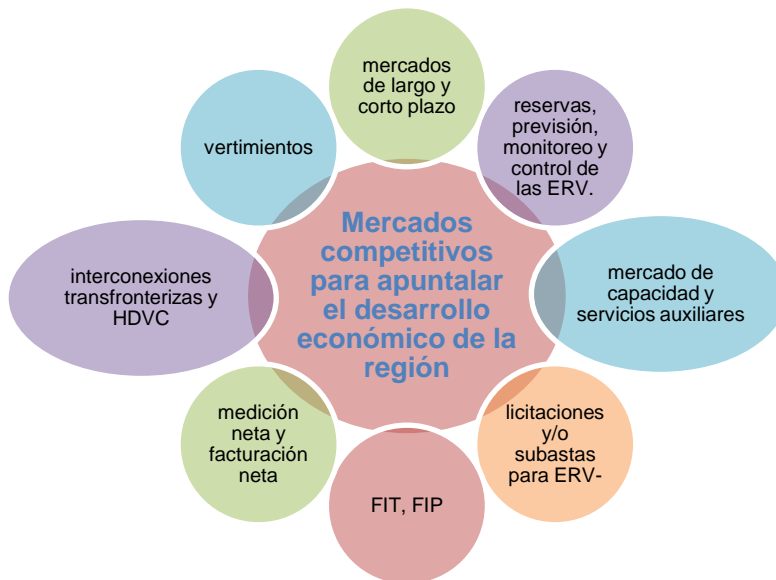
Mercados competitivos para apuntalar el desarrollo económico de la región

mercados de largo y corto plazo

reservas, previsión, monitoreo y control de las ERV.

mercado de capacidad y servicios auxiliares

licitaciones y/o subastas para ERV-

FIT, FIP

medición neta y facturación neta

interconexiones transfronterizas y HDVC

vertimientos